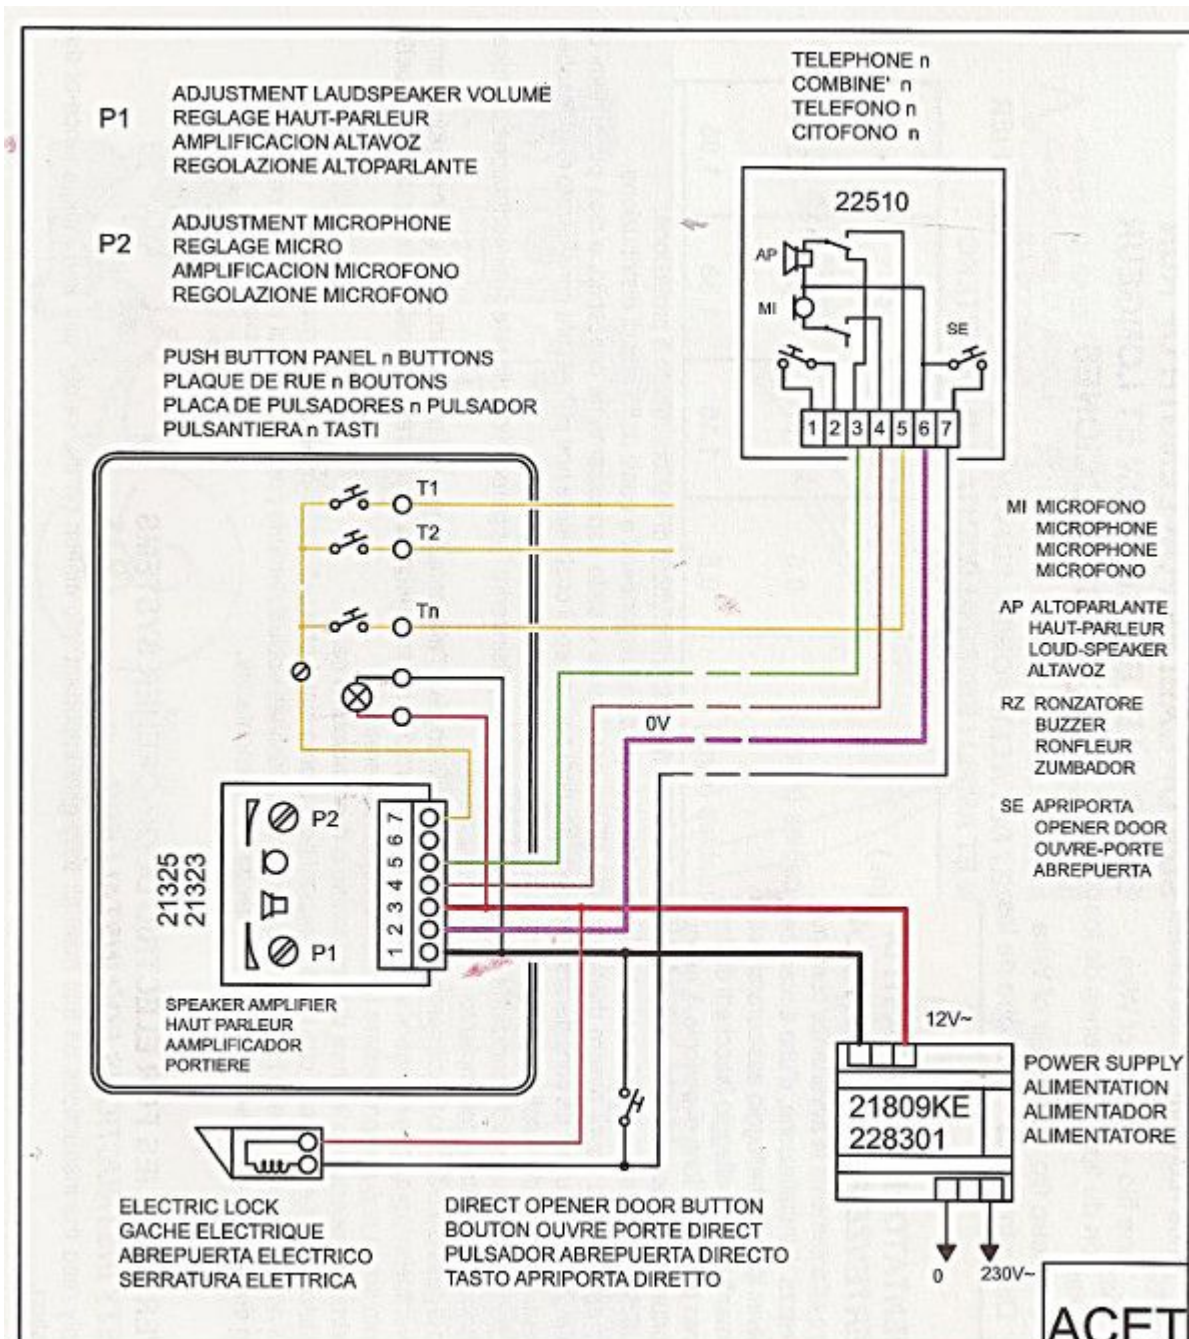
P1 ADJUSTMENT LAUDSPEAKER VOLUME
REGLAGE HAUT-PARLEUR
AMPLIFICACION ALTAVOZ
REGOLAZIONE ALTOPARLANTE

P2 ADJUSTMENT MICROPHONE
REGLAGE MICRO
AMPLIFICACION MICROFONO
REGOLAZIONE MICROFONO

PUSH BUTTON PANEL n BUTTONS
PLAQUE DE RUE n BOUTONS
PLACA DE PULSADORES n PULSADOR
PULSANTIERA n TASTI

TELEPHONE n
COMBINE' n
TELEFONO n
CITOFONO n

22510

AP

MI

SE

1 2 3 4 5 6 7

T1

T2

Tn

0V

MI MICROFONO
MICROPHONE
MICROPHONE
MICROFONO

AP ALTOPARLANTE
HAUT-PARLEUR
LOUD-SPEAKER
ALTAVOZ

RZ RONZATORE
BUZZER
RONFLEUR
ZUMBADOR

SE APRIPORTA
OPENER DOOR
OUVRE-PORTE
ABREPUERTA

P2

21325
21323

P1

1 2 3 4 5 6 7

SPEAKER AMPLIFIER
HAUT PARLEUR
AAMPLIFICADOR
PORTIERE

12V~

21809KE
228301

POWER SUPPLY
ALIMENTATION
ALIMENTADOR
ALIMENTATORE

ELECTRIC LOCK
GACHE ELECTRIQUE
ABREPUERTA ELECTRICO
SERRATURA ELETTRICA

DIRECT OPENER DOOR BUTTON
BOUTON OUVRE PORTE DIRECT
PULSADOR ABREPUERTA DIRECTO
TASTO APRIPORTA DIRETTO

0

230V~

ACET